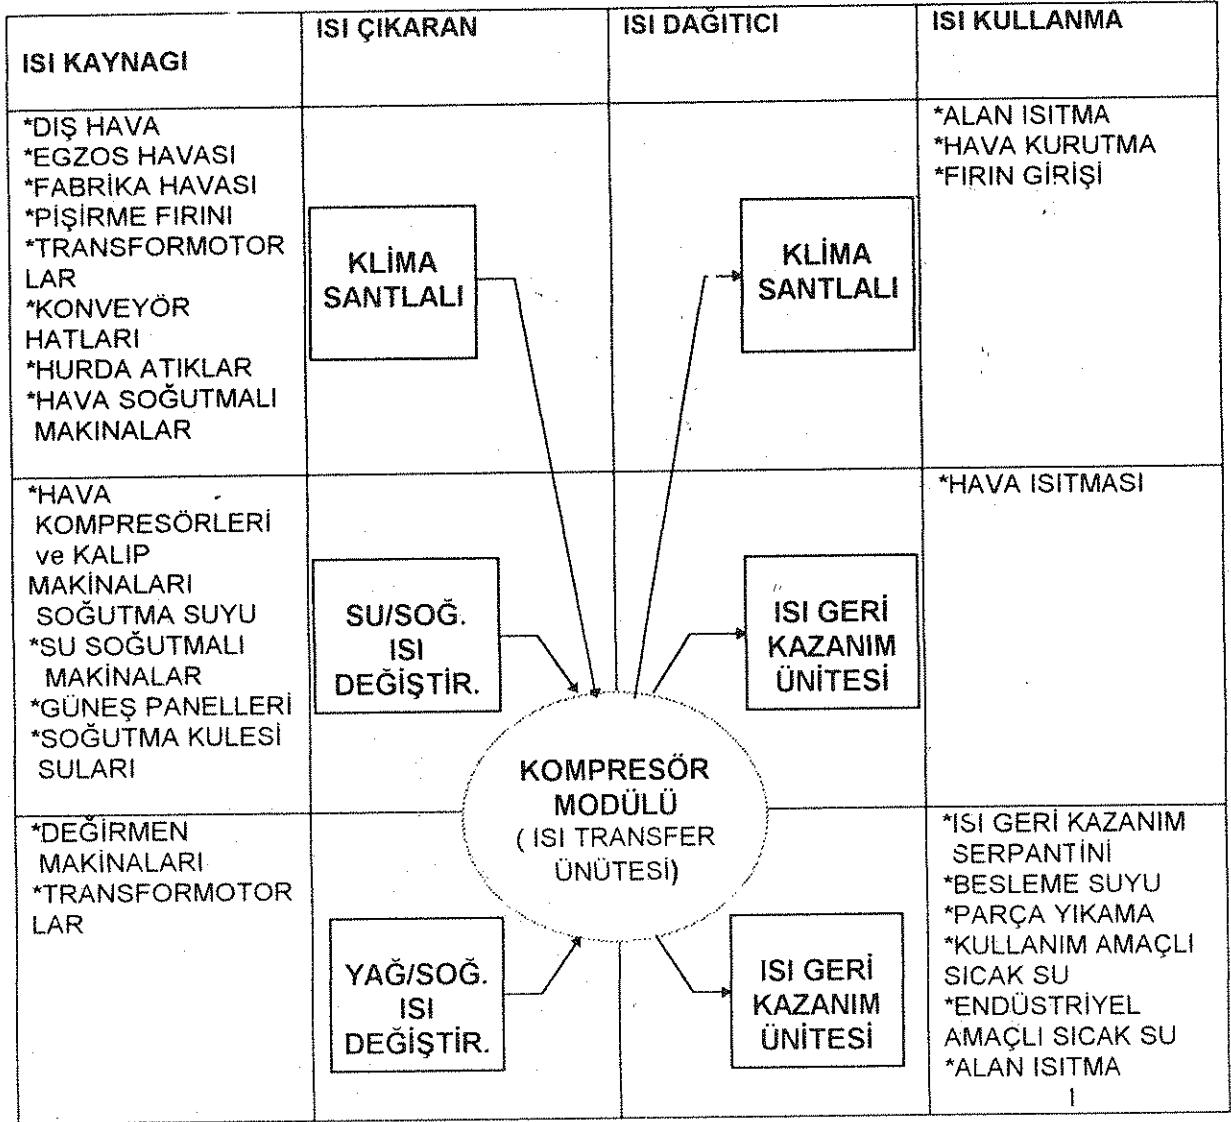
| ISI KAYNAGI | ISI ÇIKARAN | ISI DAGITICI | ISI KULLANMA |
|---|---|---|---|
| *DIŞ HAVA *EGZOS HAVASI *FABRİKA HAVASI *PİŞİRME FIRINI *TRANSFORMOTORLAR *KONVEYÖR HATLARI *HURDA ATIKLAR *HAVA SOĞUTMALI MAKINALAR | KLİMA SANTLALI | KLİMA SANTLALI | *ALAN ISITMA *HAVA KURUTMA *FIRIN GİRİŞİ |
| *HAVA KOMPRESÖRLERİ ve KALIP MAKİNALARI SOĞUTMA SUYU *SU SOĞUTMALI MAKİNALAR *GÜNEŞ PANELLERİ *SOĞUTMA KULESİ SULARI | SU/SOĞ. ISI DEĞİŞTİR. | ISI GERİ KAZANIM ÜNİTESİ | *HAVA ISITMASI |
| *DEĞİRMEN MAKİNALARI *TRANSFORMOTORLAR | YAĞ/SOĞ. ISI DEĞİŞTİR. | ISI GERİ KAZANIM ÜNİTESİ | *ISI GERİ KAZANIM SERPANTİNİ *BESLEME SUYU *PARÇA YIKAMA *KULLANIM AMAÇLI SICAK SU *ENDÜSTRİYEL AMAÇLI SICAK SU *ALAN ISITMA |

KOMPRESÖR MODÜLÜ ( ISI TRANSFER ÜNÜTESİ)

1